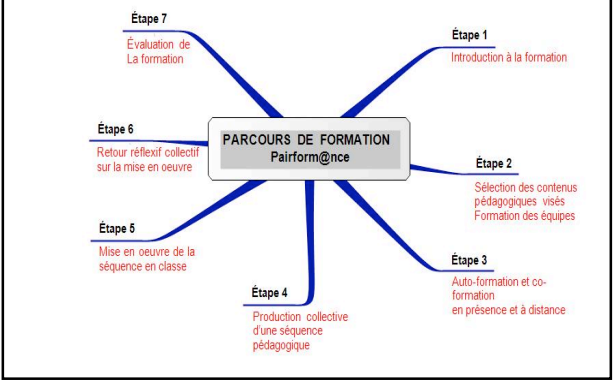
PARCOURS DE FORMATION
Pairform@nce

Étape 1
Introduction à la formation

Étape 2
Sélection des contenus pédagogiques visés
Formation des équipes

Étape 3
Auto-formation et co-formation
en présence et à distance

Étape 4
Production collective d'une séquence pédagogique

Étape 5
Mise en oeuvre de la séquence en classe

Étape 6
Retour réflexif collectif sur la mise en oeuvre

Étape 7
Évaluation de La formation